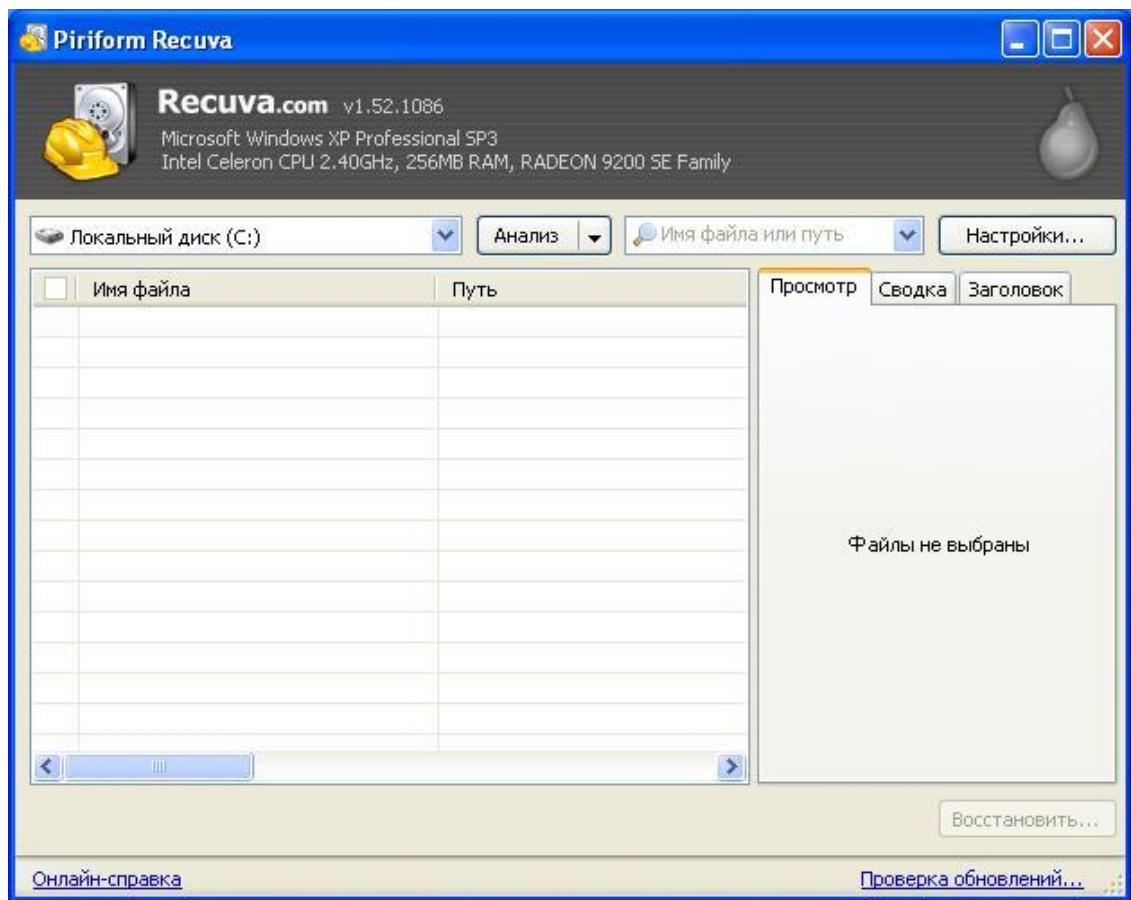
Piriform Recuva

Recuva.com v1.52.1086
Microsoft Windows XP Professional SP3
Intel Celeron CPU 2.40GHz, 256MB RAM, RADEON 9200 SE Family

Локальный диск (C:)
Анализ
Имя файла или путь
Настройки...

| Имя файла | Путь |
|---|---|

Просмотр
Сводка
Заголовок

Файлы не выбраны

Восстановить...

Онлайн-справка
Проверка обновлений...